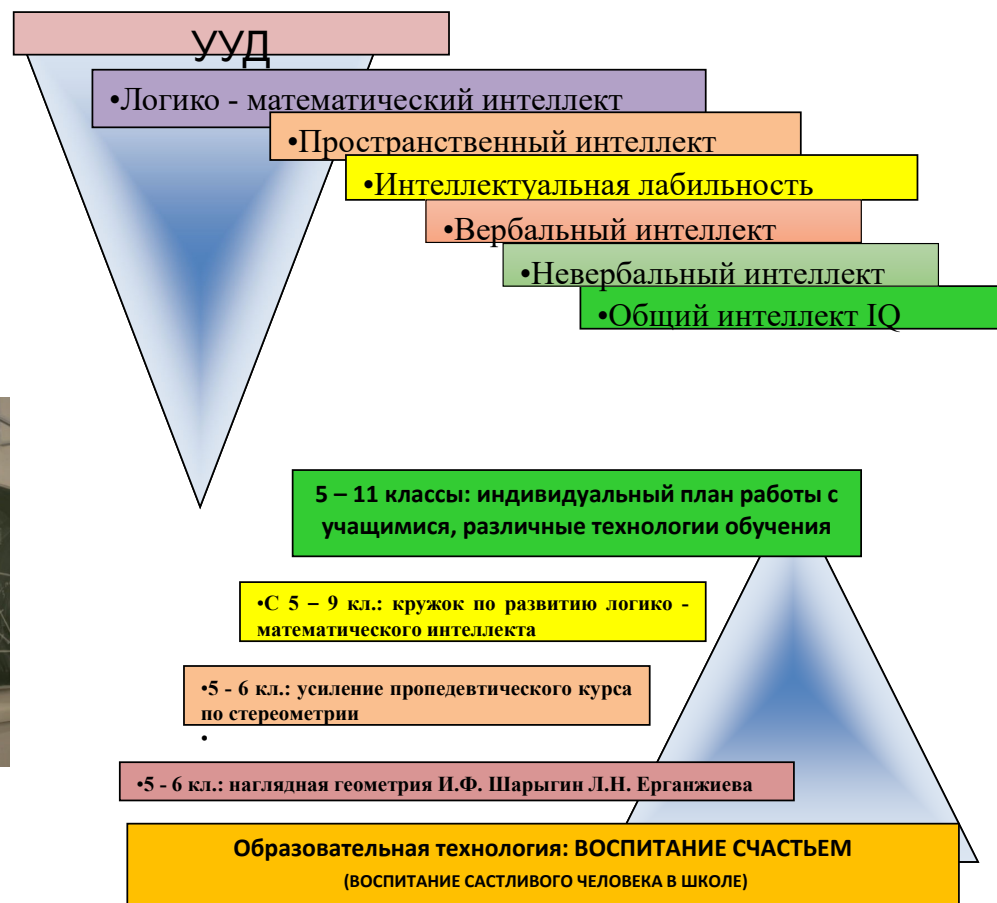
УУД

•Логико - математический интеллект

•Пространственный интеллект

•Интеллектуальная лабильность

•Вербальный интеллект

•Невербальный интеллект

•Общий интеллект IQ

5 – 11 классы: индивидуальный план работы с учащимися, различные технологии обучения

•С 5 – 9 кл.: кружок по развитию логико - математического интеллекта

•5 - 6 кл.: усиление пропедевтического курса по стереометрии

•

•5 - 6 кл.: наглядная геометрия И.Ф. Шарыгин Л.Н. Ерганжиева

Образовательная технология: ВОСПИТАНИЕ СЧАСТЬЕМ

(ВОСПИТАНИЕ САСТЛИВОГО ЧЕЛОВЕКА В ШКОЛЕ)